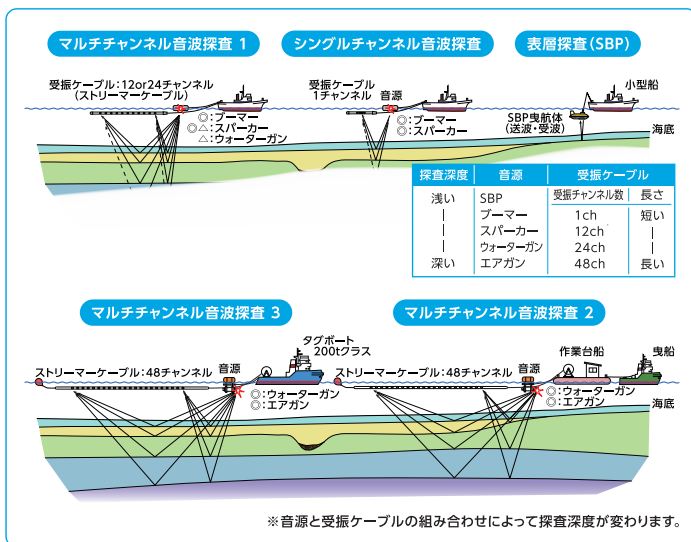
マルチチャンネル音波探査 1

受振ケーブル：12or24チャンネル
（ストリーマーケーブル）

◎：ブーマー
◎△：スパーカー
△：ウォーターガン

シングルチャンネル音波探査

受振ケーブル
1チャンネル

音源

◎：ブーマー
◎：スパーカー

表層探査（SBP）

小型船

SBP曳航体
（送波・受波）

海底

| 探査深度 | 音源 | 受振ケーブル | |
|---|---|---|---|
| | | 受振チャンネル数 | 長さ |
| 浅い | SBP | | |
| \| | ブーマー | 1ch | 短い |
| \| | スパーカー | 12ch | \| |
| \| | ウォーターガン | 24ch | \| |
| 深い | エアガン | 48ch | 長い |

マルチチャンネル音波探査 3

タグボート
200tクラス

ストリーマーケーブル：48チャンネル

音源

◎：ウォーターガン
◎：エアガン

マルチチャンネル音波探査 2

作業台船

曳船

ストリーマーケーブル：48チャンネル

音源

◎：ウォーターガン
◎：エアガン

海底

※音源と受振ケーブルの組み合わせによって探査深度が変わります。